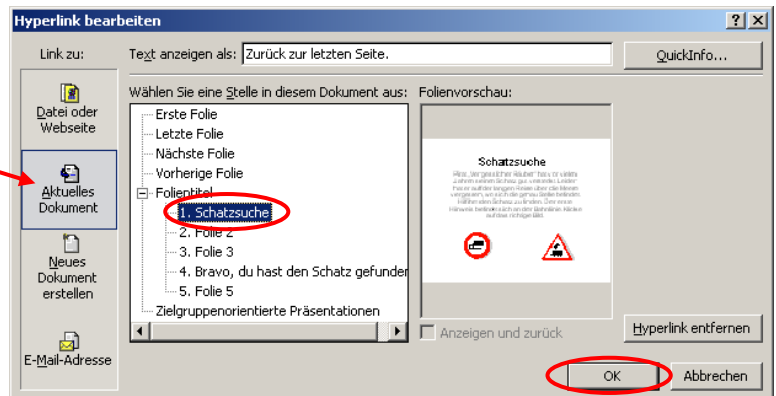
Hyperlink bearbeiten

? X

Link zu:

Text anzeigen als: Zurück zur letzten Seite.

QuickInfo...

Datei oder Webseite

Aktuelles Dokument

Neues Dokument erstellen

E-Mail-Adresse

Wählen Sie eine Stelle in diesem Dokument aus:

Erste Folie
Letzte Folie
Nächste Folie
Vorherige Folie
Folientitel
1. Schatzsuche
2. Folie 2
3. Folie 3
4. Bravo, du hast den Schatz gefunden
5. Folie 5
Zielgruppenorientierte Präsentationen

Folienvorschau:

Schatzsuche

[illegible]

Anzeigen und zurück

Hyperlink entfernen

OK

Abbrechen